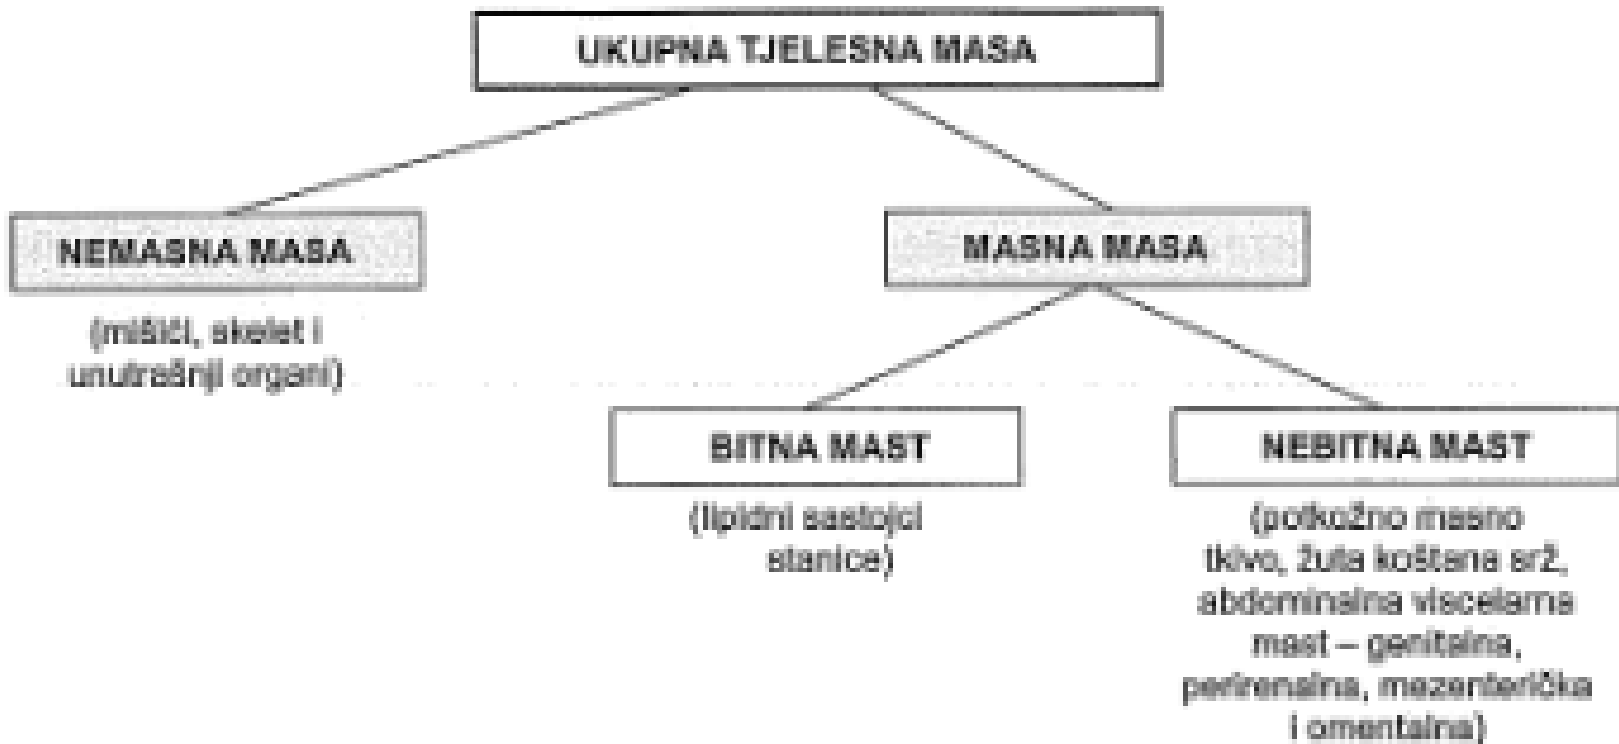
UKUPNA TJELESNA MASA

NEMASNA MASA

(mišići, skelet i unutrašnji organi)

MASNA MASA

BITNA MAST

(lipidni sastojci stanice)

NEBITNA MAST

(potkožno masno tkivo, žuta koštana srž, abdominalna viscelarna mast – genitalna, perirenalna, mezenterička i omentalna)